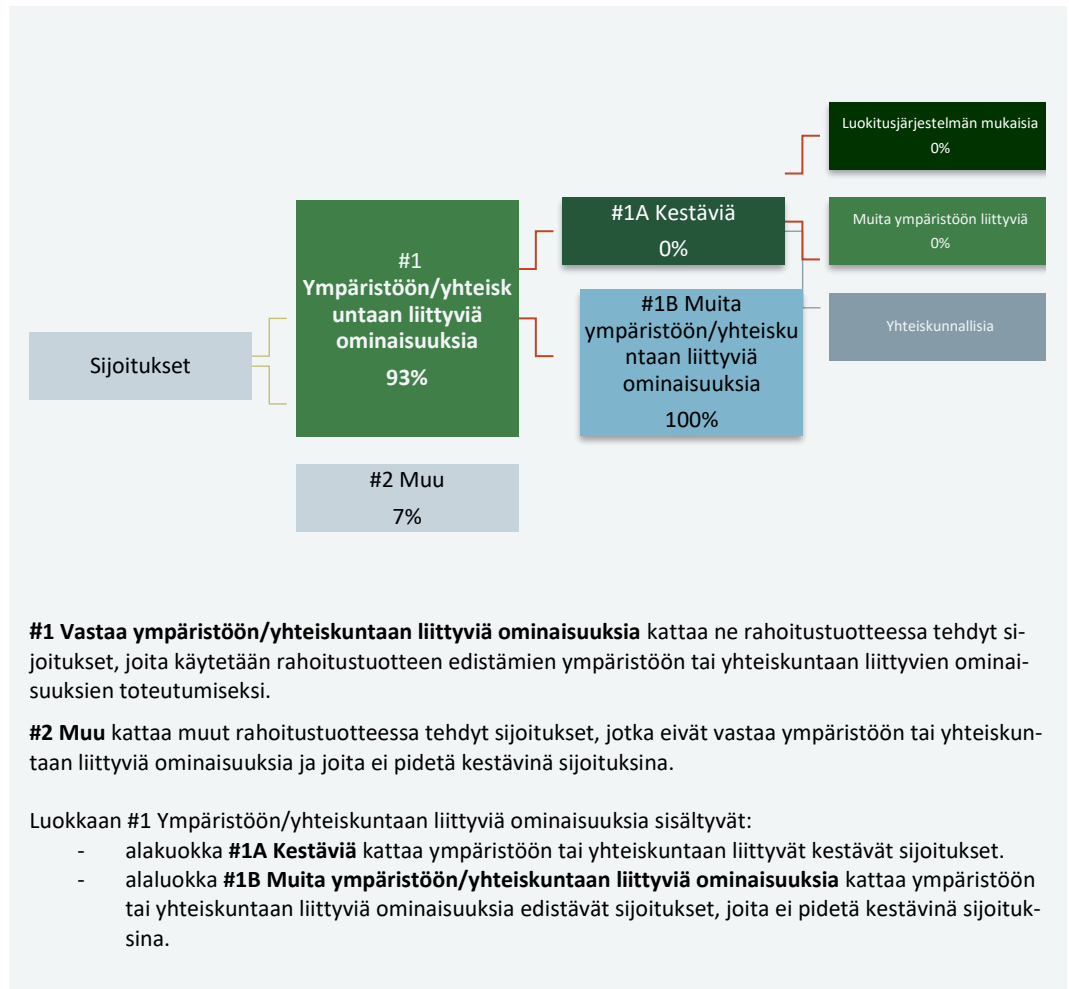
Luokitusjärjestelmän mukaisia
0%

#1A Kestäviä
0%

Muita ympäristöön liittyviä
0%

#1
Ympäristöön/yhteiskuntaan liittyviä ominaisuuksia
93%

#1B Muita ympäristöön/yhteiskuntaan liittyviä ominaisuuksia
100%

Yhteiskunnallisia

Sijoitukset

#2 Muu
7%

**#1 Vastaa ympäristöön/yhteiskuntaan liittyviä ominaisuuksia** kattaa ne rahoitustuotteessa tehdyt sijoitukset, joita käytetään rahoitustuotteen edistämien ympäristöön tai yhteiskuntaan liittyvien ominaisuuksien toteutumiseksi.

**#2 Muu** kattaa muut rahoitustuotteessa tehdyt sijoitukset, jotka eivät vastaa ympäristöön tai yhteiskuntaan liittyviä ominaisuuksia ja joita ei pidetä kestävinä sijoituksina.

Luokkaan #1 Ympäristöön/yhteiskuntaan liittyviä ominaisuuksia sisältyvät:
- alakuokka **#1A Kestäviä** kattaa ympäristöön tai yhteiskuntaan liittyvät kestävät sijoitukset.
- alaluokka **#1B Muita ympäristöön/yhteiskuntaan liittyviä ominaisuuksia** kattaa ympäristöön tai yhteiskuntaan liittyviä ominaisuuksia edistävät sijoitukset, joita ei pidetä kestävinä sijoituksina.